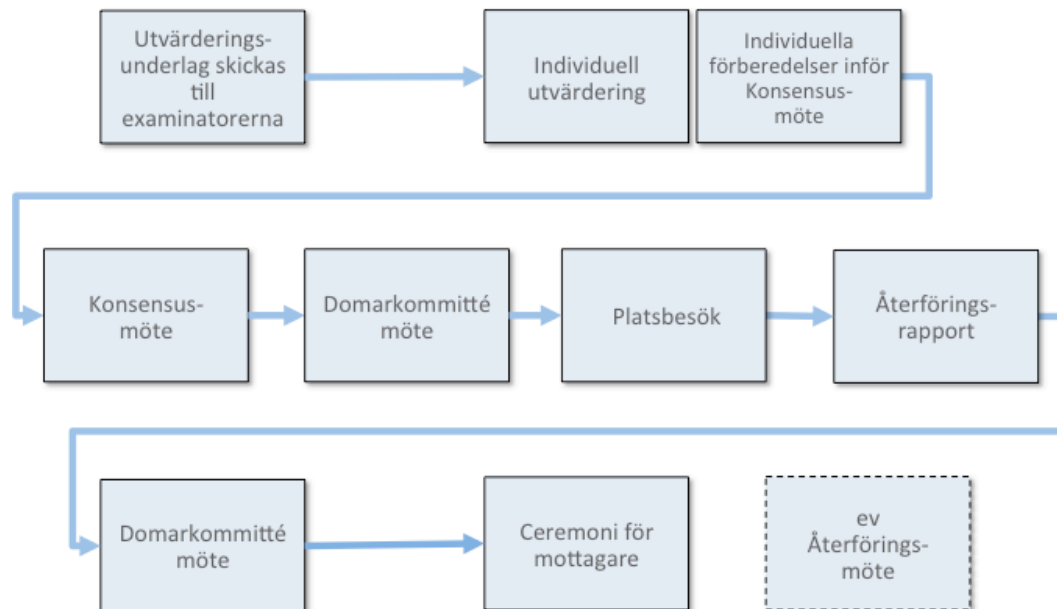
Utvärderingsunderlag skickas till examinatorerna

Individuell utvärdering

Individuella förberedelser inför Konsensusmöte

Konsensusmöte

Domarkommitté möte

Platsbesök

Återföringsrapport

Domarkommitté möte

Ceremoni för mottagare

ev Återföringsmöte